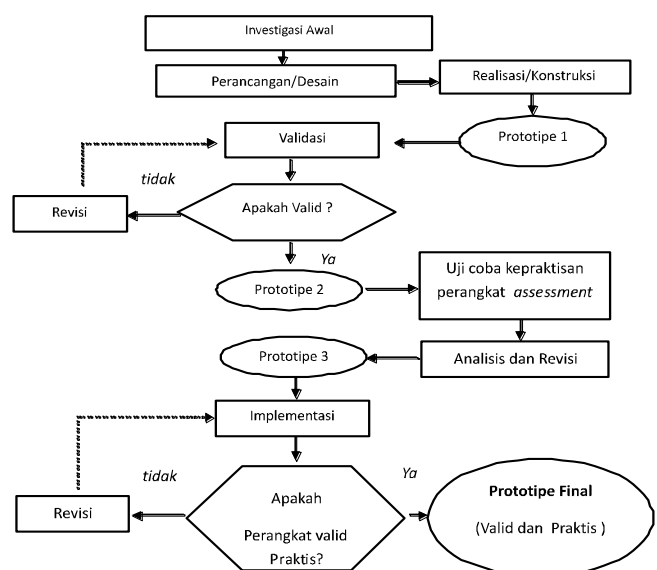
Investigasi Awal

Perancangan/Desain

Realisasi/Konstruksi

Prototipe 1

Validasi

tidak

Revisi

Apakah Valid ?

Ya

Prototipe 2

Uji coba kepraktisan perangkat *assessment*

Analisis dan Revisi

Prototipe 3

Implementasi

tidak

Ya

Revisi

Apakah

Perangkat valid Praktis?

**Prototipe Final**

(Valid dan Praktis )